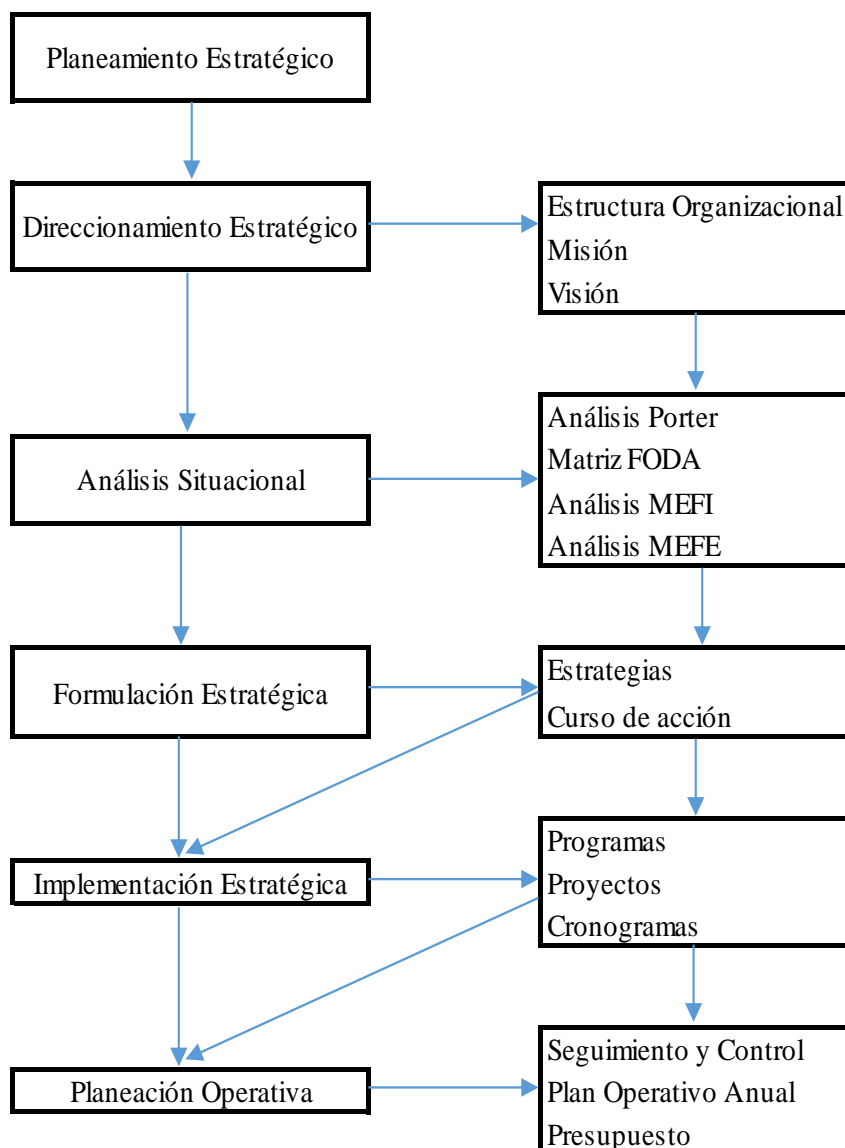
Planeamiento Estratégico

Direccionamiento Estratégico

Estructura Organizacional
Misión
Visión

Análisis Situacional

Análisis Porter
Matriz FODA
Análisis MEFI
Análisis MEFE

Formulación Estratégica

Estrategias
Curso de acción

Implementación Estratégica

Programas
Proyectos
Cronogramas

Planeación Operativa

Seguimiento y Control
Plan Operativo Anual
Presupuesto